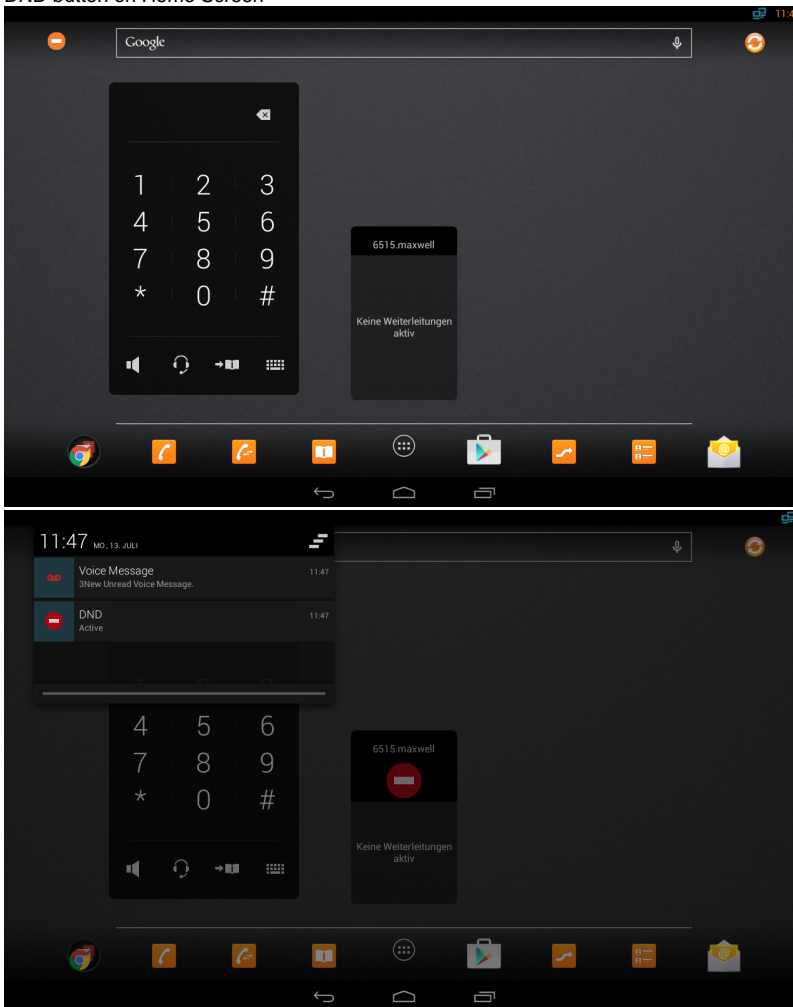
DND button on Home Screen

11:4

Google

1 2 3
4 5 6
7 8 9
* 0 #

6515.maxwell

Keine Weiterleitungen aktiv

11:47 MO., 13. JULI

Voice Message 11:47
3New Unread Voice Message.

DND 11:47
Active

4 5 6
7 8 9
* 0 #

6515.maxwell

Keine Weiterleitungen aktiv